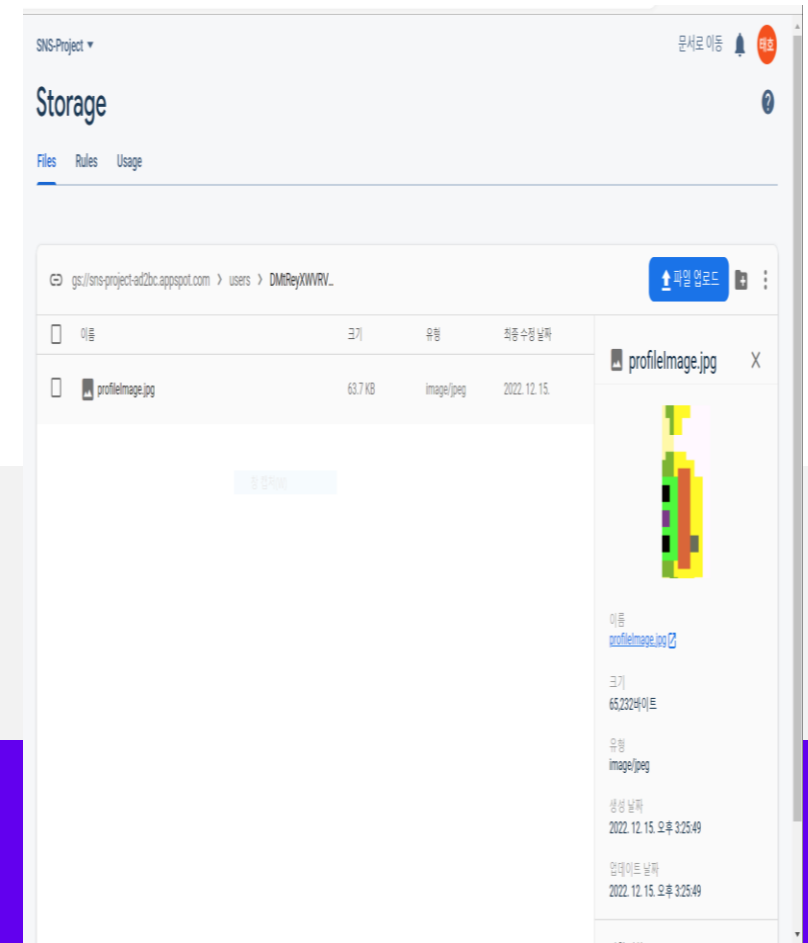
SNS-Project ▾

문서로 이동

태호

Storage

Files Rules Usage

gs://sns-project-ad2bc.appspot.com > users > DMtReyXWVRV...

파일 업로드

| | 이름 | 크기 | 유형 | 최종 수정 날짜 |
|---|---|---|---|---|
| | profileImage.jpg | 63.7 KB | image/jpeg | 2022. 12. 15. |

profileImage.jpg X

이름
profileImage.jpg

크기
65,232바이트

유형
image/jpeg

생성 날짜
2022. 12. 15. 오후 3:25:49

업데이트 날짜
2022. 12. 15. 오후 3:25:49